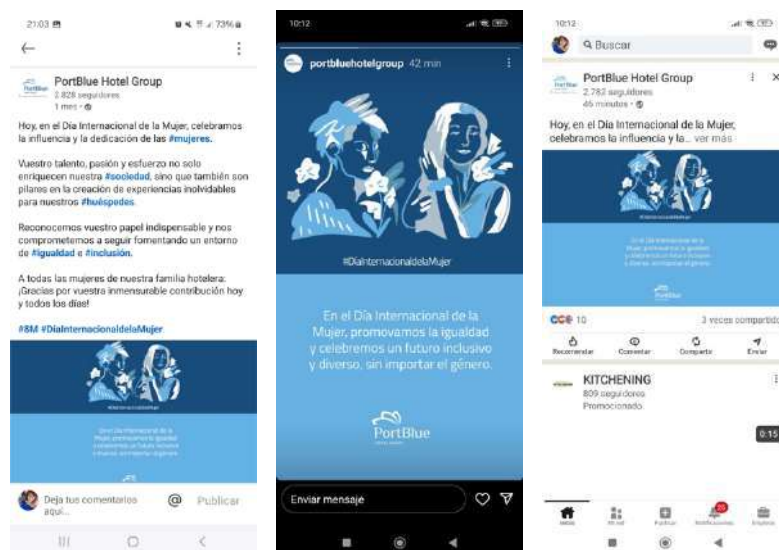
21:03 73%

PortBlue Hotel Group
2.828 seguidores
1 mes •

Hoy, en el Día Internacional de la Mujer, celebramos la influencia y la dedicación de las #mujeres.

Vuestro talento, pasión y esfuerzo no solo enriquecen nuestra #sociedad, sino que también son pilares en la creación de experiencias inolvidables para nuestros #huéspedes.

Reconocemos vuestro papel indispensable y nos comprometemos a seguir fomentando un entorno de #igualdad e #inclusión.

A todas las mujeres de nuestra familia hotelera: ¡Gracias por vuestra inmensurable contribución hoy y todos los días!

#8M #DíaInternacionaldelaMujer

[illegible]

Deja tus comentarios aquí...
@ Publicar

10:12

portbluehotelgroup 42 min

#DíaInternacionaldelaMujer

En el Día Internacional de la Mujer, promovamos la igualdad y celebremos un futuro inclusivo y diverso, sin importar el género.

PortBlue

Enviar mensaje

10:12

Buscar

PortBlue Hotel Group
2.782 seguidores
46 minutos •

Hoy, en el Día Internacional de la Mujer, celebramos la influencia y la... ver más

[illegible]

10
3 veces compartido
Recomendar Comentar Compartir Enviar

KITCHENING
809 seguidores
Promocionado

0:15

Inicio Mi red Publicar Notificaciones Empleos